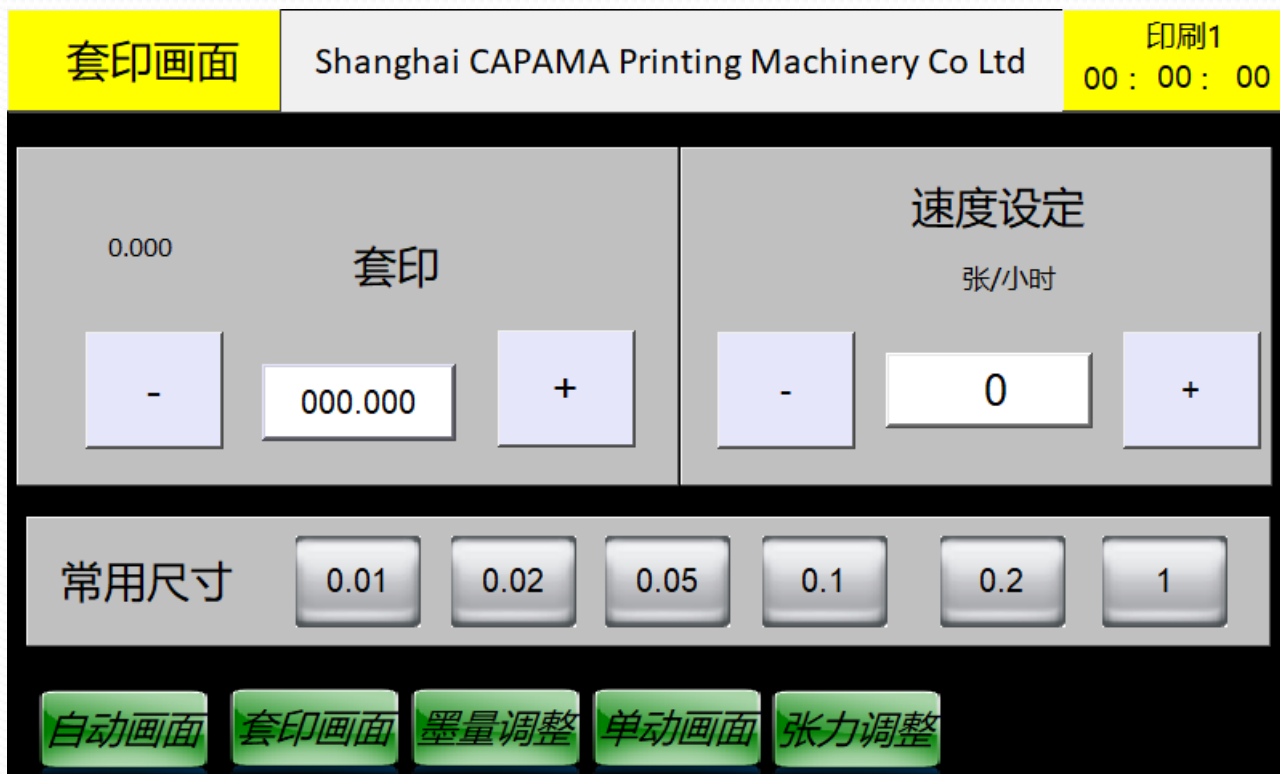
套印画面

Shanghai CAPAMA Printing Machinery Co Ltd

印刷1
00： 00： 00

0.000

套印

-

000.000

+

速度设定

张/小时

-

0

+

常用尺寸

0.01

0.02

0.05

0.1

0.2

1

自动画面

套印画面

墨量调整

单动画面

张力调整